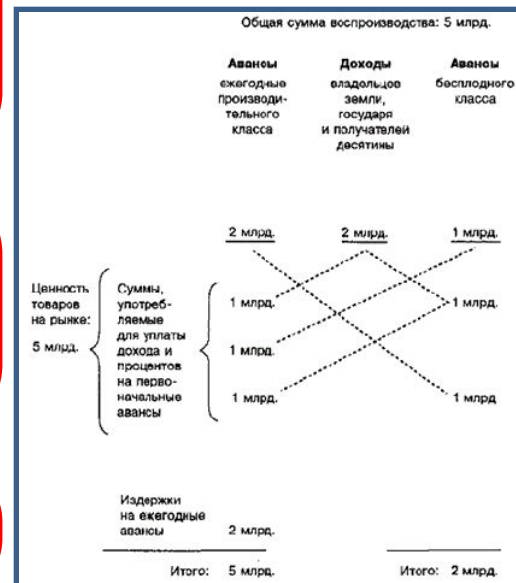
Общая сумма воспроизводства: 5 млрд.

| Авансы ежегодные производительного класса | Доходы владельцев земли, государя и получателей десятины | Авансы бесплодного класса |
|---|---|---|
| 2 млрд. | 2 млрд. | 1 млрд. |

Ценность товаров на рынке: 5 млрд.

Суммы, употребляемые для уплаты дохода и процентов на первоначальные авансы

1 млрд.

1 млрд.

1 млрд.

1 млрд.

1 млрд.

Издержки на ежегодные авансы 2 млрд.

Итого: 5 млрд.

Итого: 2 млрд.